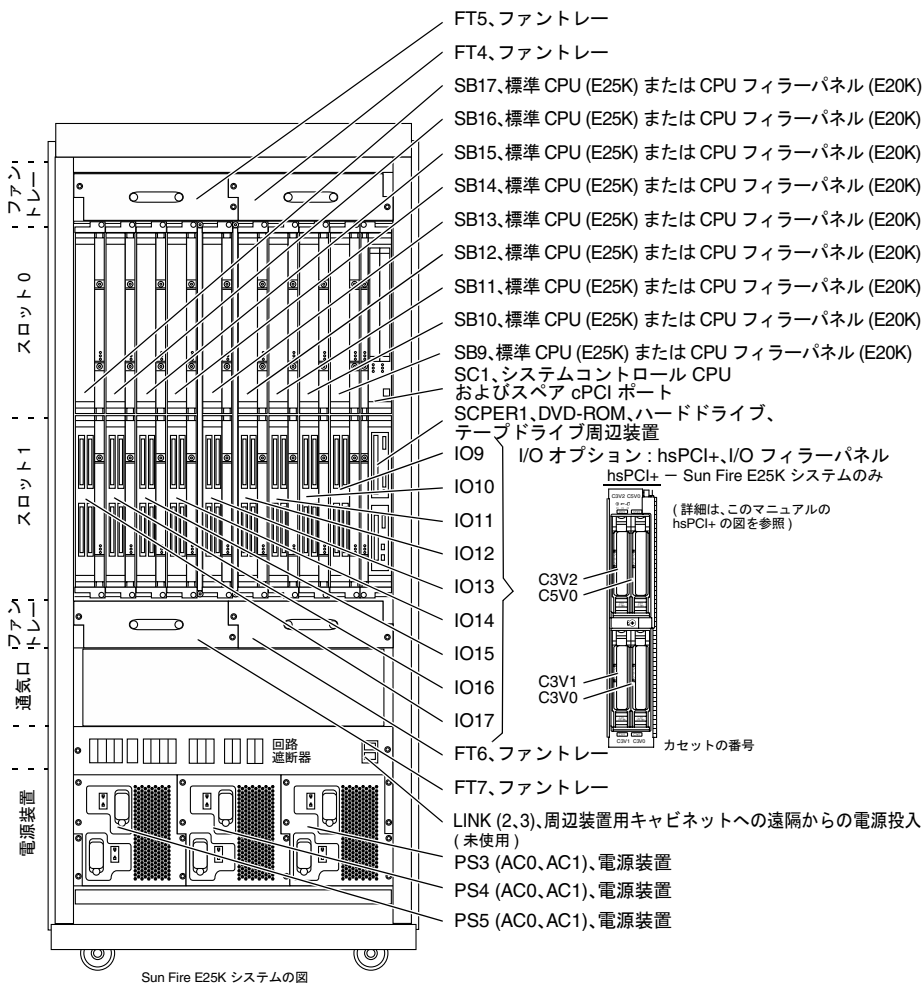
FT5、ファントレー
FT4、ファントレー
SB17、標準 CPU (E25K) または CPU フィラーパネル (E20K)
SB16、標準 CPU (E25K) または CPU フィラーパネル (E20K)
SB15、標準 CPU (E25K) または CPU フィラーパネル (E20K)
SB14、標準 CPU (E25K) または CPU フィラーパネル (E20K)
SB13、標準 CPU (E25K) または CPU フィラーパネル (E20K)
SB12、標準 CPU (E25K) または CPU フィラーパネル (E20K)
SB11、標準 CPU (E25K) または CPU フィラーパネル (E20K)
SB10、標準 CPU (E25K) または CPU フィラーパネル (E20K)
SB9、標準 CPU (E25K) または CPU フィラーパネル (E20K)
SC1、システムコントロール CPU およびスペア cPCI ポート
SCPER1、DVD-ROM、ハードドライブ、テープドライブ周辺装置

ファントレー
スロット 0
スロット 1
ファントレー
通気口
電源装置

I/O オプション : hsPCI+、I/O フィラーパネル
hsPCI+ − Sun Fire E25K システムのみ
C3V2 C5V0
( 詳細は、このマニュアルの hsPCI+ の図を参照 )
C3V2
C5V0
C3V1
C3V0
C3V1 C3V0
カセットの番号

IO9
IO10
IO11
IO12
IO13
IO14
IO15
IO16
IO17

回路
遮断器

FT6、ファントレー
FT7、ファントレー
LINK (2、3)、周辺装置用キャビネットへの遠隔からの電源投入 ( 未使用 )
PS3 (AC0、AC1)、電源装置
PS4 (AC0、AC1)、電源装置
PS5 (AC0、AC1)、電源装置

Sun Fire E25K システムの図